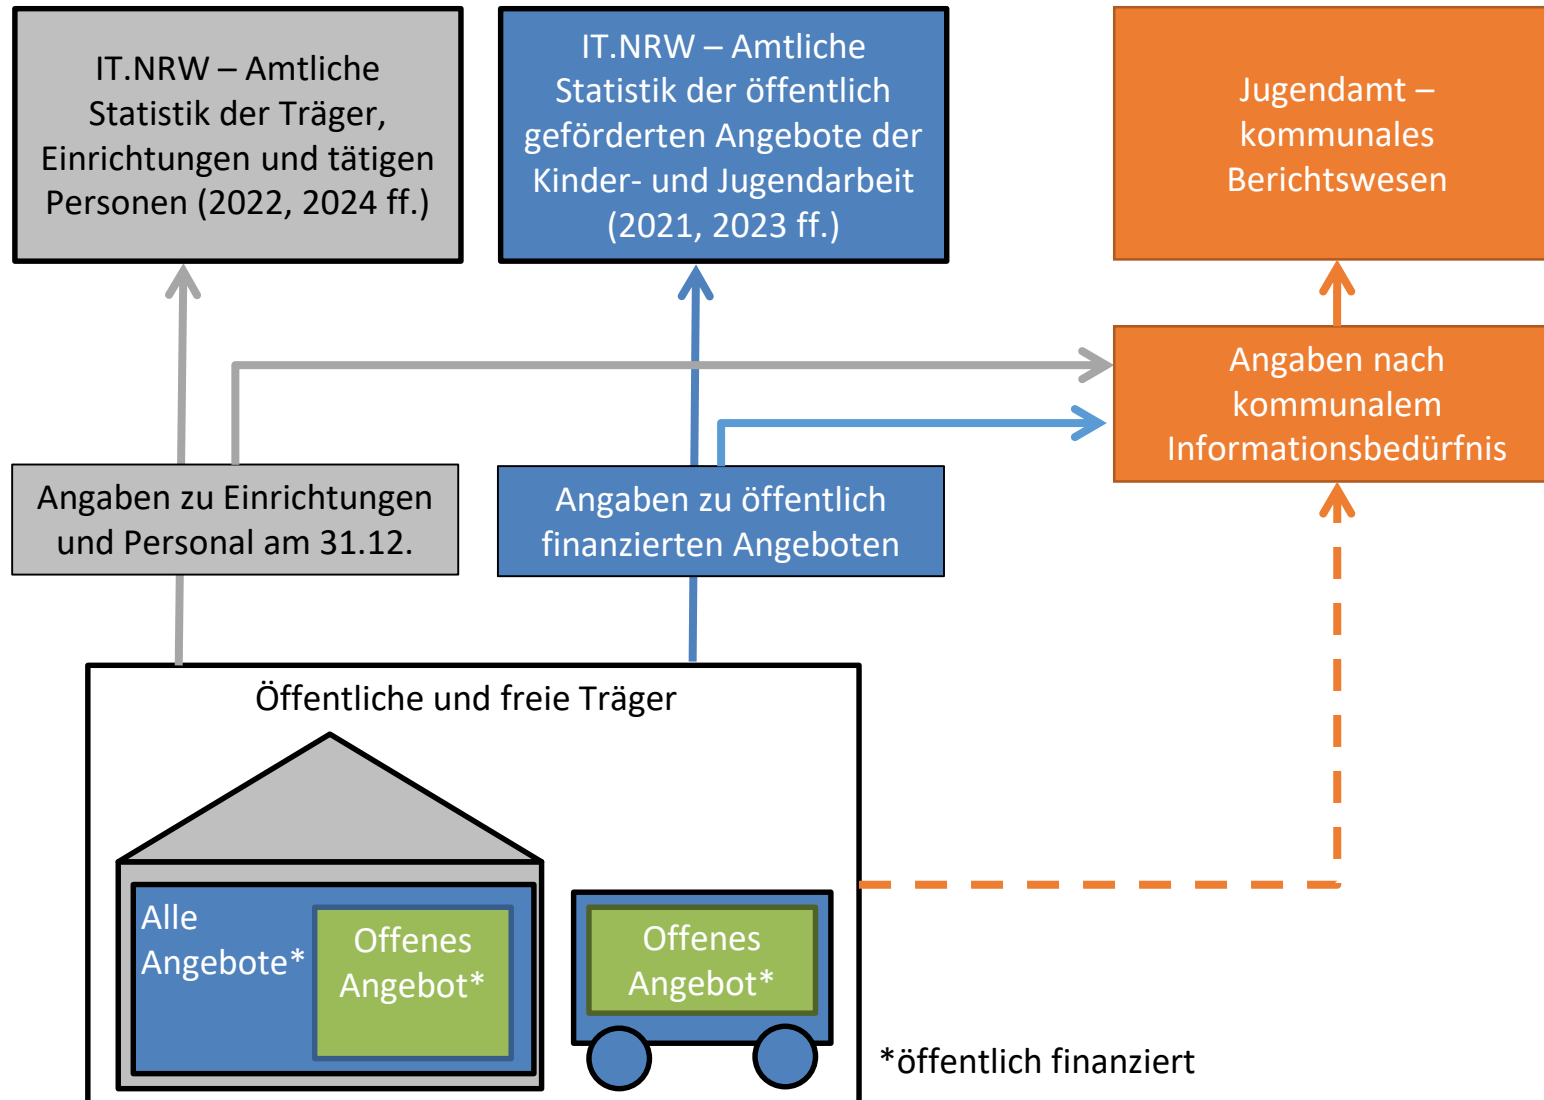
IT.NRW – Amtliche Statistik der Träger, Einrichtungen und tätigen Personen (2022, 2024 ff.)

IT.NRW – Amtliche Statistik der öffentlich geförderten Angebote der Kinder- und Jugendarbeit (2021, 2023 ff.)

Jugendamt – kommunales Berichtswesen

Angaben nach kommunalem Informationsbedürfnis

Angaben zu Einrichtungen und Personal am 31.12.

Angaben zu öffentlich finanzierten Angeboten

Öffentliche und freie Träger

Alle Angebote*

Offenes Angebot*

Offenes Angebot*

*öffentlich finanziert